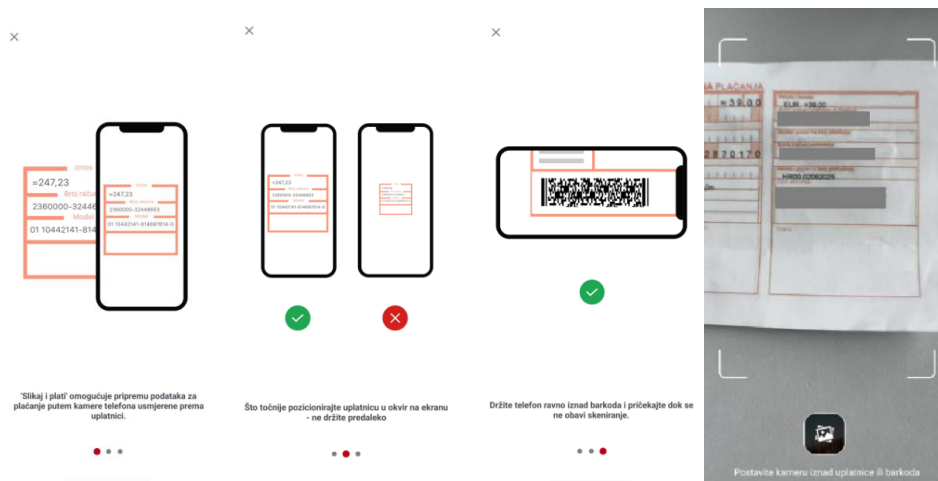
×

Iznos
=247,23
Broj računa
2360000-32446
Model
01 10442141-814

Iznos
=247,23
Broj računa
2360000-32446651
Model
01 10442141-814697614-0

'Slikaj i plati' omogućuje pripremu podataka za plaćanje putem kamere telefona usmjerene prema uplatnici.

×

=247,23
2360000-32446651
01 10442141-814697614-0

Što točnije pozicionirajte uplatnicu u okvir na ekranu - ne držite predaleko

×

Držite telefon ravno iznad barkoda i pričekajte dok se ne obavi skeniranje.

PLAĆANJA
EUR =39,00
HR00 0308202
Postavite kameru iznad uplatnice ili barkoda